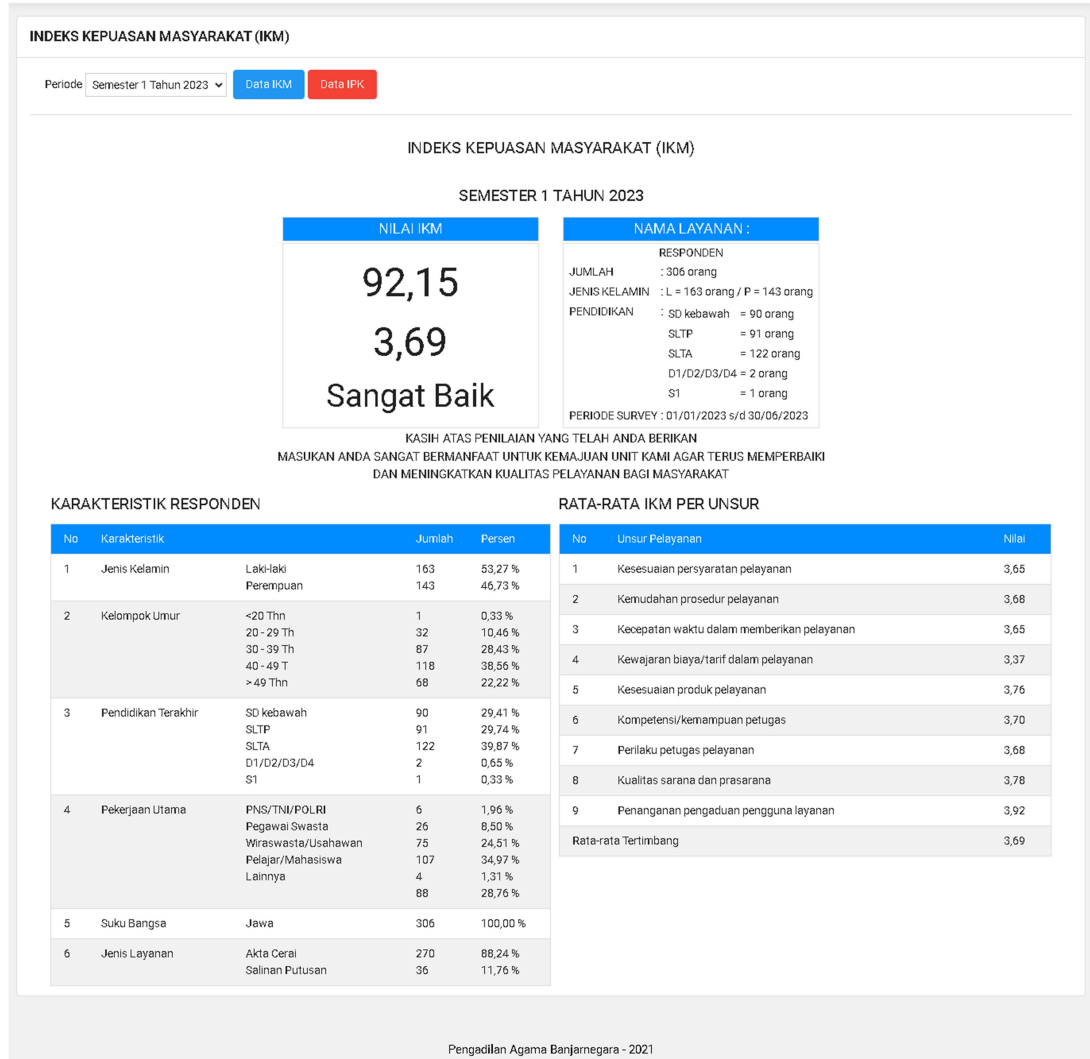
INDEKS KEPUASAN MASYARAKAT (IKM)

Periode Semester 1 Tahun 2023 Data IKM Data IPK

INDEKS KEPUASAN MASYARAKAT (IKM)

SEMESTER 1 TAHUN 2023

NILAI IKM

92,15

3,69

Sangat Baik

NAMA LAYANAN :

RESPONDEN

JUMLAH : 306 orang

JENIS KELAMIN : L = 163 orang / P = 143 orang

PENDIDIKAN : SD kebawah = 90 orang
SLTP = 91 orang
SLTA = 122 orang
D1/D2/D3/D4 = 2 orang
S1 = 1 orang

PERIODE SURVEY : 01/01/2023 s/d 30/06/2023

KASIH ATAS PENILAIAN YANG TELAH ANDA BERIKAN
MASUKAN ANDA SANGAT BERMANFAAT UNTUK KEMAJUAN UNIT KAMI AGAR TERUS MEMPERBAIKI
DAN MENINGKATKAN KUALITAS PELAYANAN BAGI MASYARAKAT

KARAKTERISTIK RESPONDEN

| No | Karakteristik | | Jumlah | Persen |
|---|---|---|---|---|
| 1 | Jenis Kelamin | Laki-laki<br>Perempuan | 163<br>143 | 53,27 %<br>46,73 % |
| 2 | Kelompok Umur | <20 Thn<br>20 - 29 Th<br>30 - 39 Th<br>40 - 49 T<br>> 49 Thn | 1<br>32<br>87<br>118<br>68 | 0,33 %<br>10,46 %<br>28,43 %<br>38,56 %<br>22,22 % |
| 3 | Pendidikan Terakhir | SD kebawah<br>SLTP<br>SLTA<br>D1/D2/D3/D4<br>S1 | 90<br>91<br>122<br>2<br>1 | 29,41 %<br>29,74 %<br>39,87 %<br>0,65 %<br>0,33 % |
| 4 | Pekerjaan Utama | PNS/TNI/POLRI<br>Pegawai Swasta<br>Wiraswasta/Usahawan<br>Pelajar/Mahasiswa<br>Lainnya | 6<br>26<br>75<br>107<br>4<br>88 | 1,96 %<br>8,50 %<br>24,51 %<br>34,97 %<br>1,31 %<br>28,76 % |
| 5 | Suku Bangsa | Jawa | 306 | 100,00 % |
| 6 | Jenis Layanan | Akta Cerai<br>Salinan Putusan | 270<br>36 | 88,24 %<br>11,76 % |

RATA-RATA IKM PER UNSUR

| No | Unsur Pelayanan | Nilai |
|---|---|---|
| 1 | Kesesuaian persyaratan pelayanan | 3,65 |
| 2 | Kemudahan prosedur pelayanan | 3,68 |
| 3 | Kecepatan waktu dalam memberikan pelayanan | 3,65 |
| 4 | Kewajaran biaya/tarif dalam pelayanan | 3,37 |
| 5 | Kesesuaian produk pelayanan | 3,76 |
| 6 | Kompetensi/kemampuan petugas | 3,70 |
| 7 | Perilaku petugas pelayanan | 3,68 |
| 8 | Kualitas sarana dan prasarana | 3,78 |
| 9 | Penanganan pengaduan pengguna layanan | 3,92 |
| Rata-rata Tertimbang | | 3,69 |

Pengadilan Agama Banjarnegara - 2021